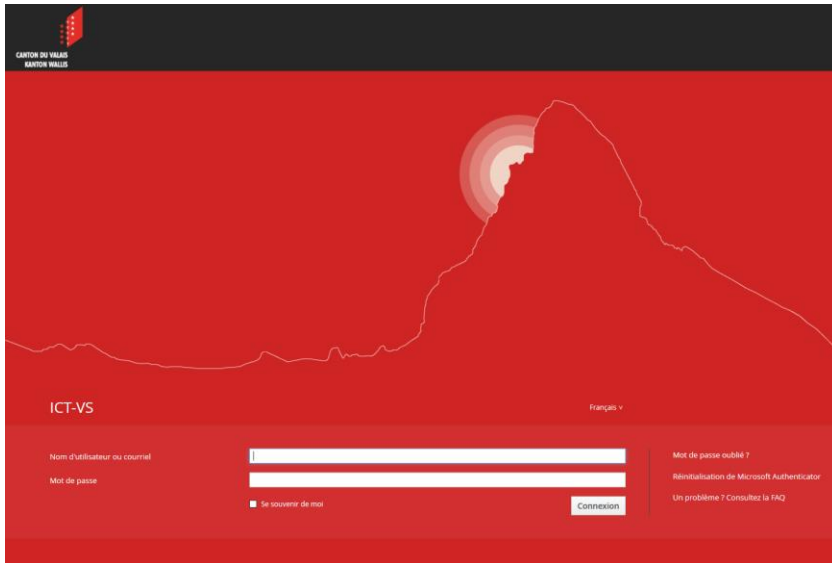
CANTON DU VALAIS
KANTON WALLIS

ICT-VS

Français ∨

Nom d'utilisateur ou courriel

Mot de passe

Se souvenir de moi

Connexion

Mot de passe oublié ?

Réinitialisation de Microsoft Authenticator

Un problème ? Consultez la FAQ